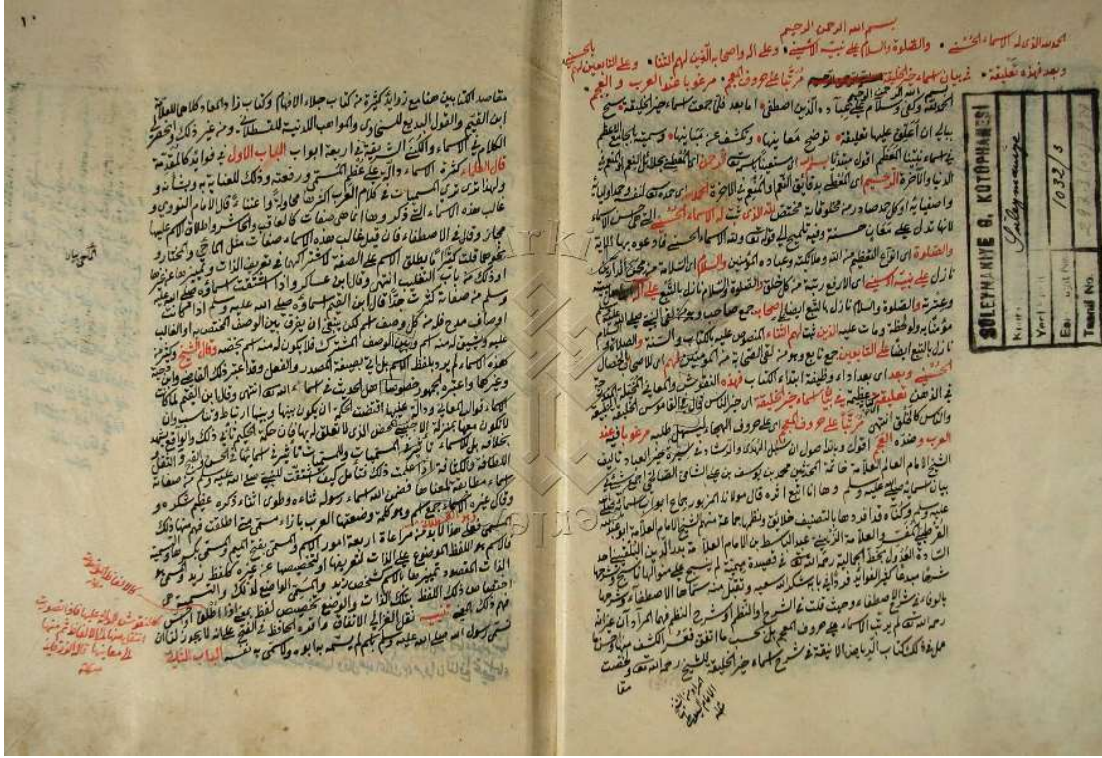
بسم الله الرحمن الرحيم
الحمد لله الذي له الاسماء الحسنى والصلوة والسلام على نبيه الاسنى وعلى آله واصحابه الذين لهم الثنا وعلى التابعين لهم بالحسنى
وبعد فهذه تعليقة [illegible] مرتبة على حروف المعجم مرغوبا عند العرب والعجم

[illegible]

SÜLEYMANİYE G. KÜTÜPHANESİ
Kısmı: Süleymaniye
Yeni Kayıt No.: 1032/5
Eski Kayıt No.: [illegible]
Tasnif No.: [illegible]

مقاصد الكتاب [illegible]

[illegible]

الباب الاول

الباب الثاني

١٠